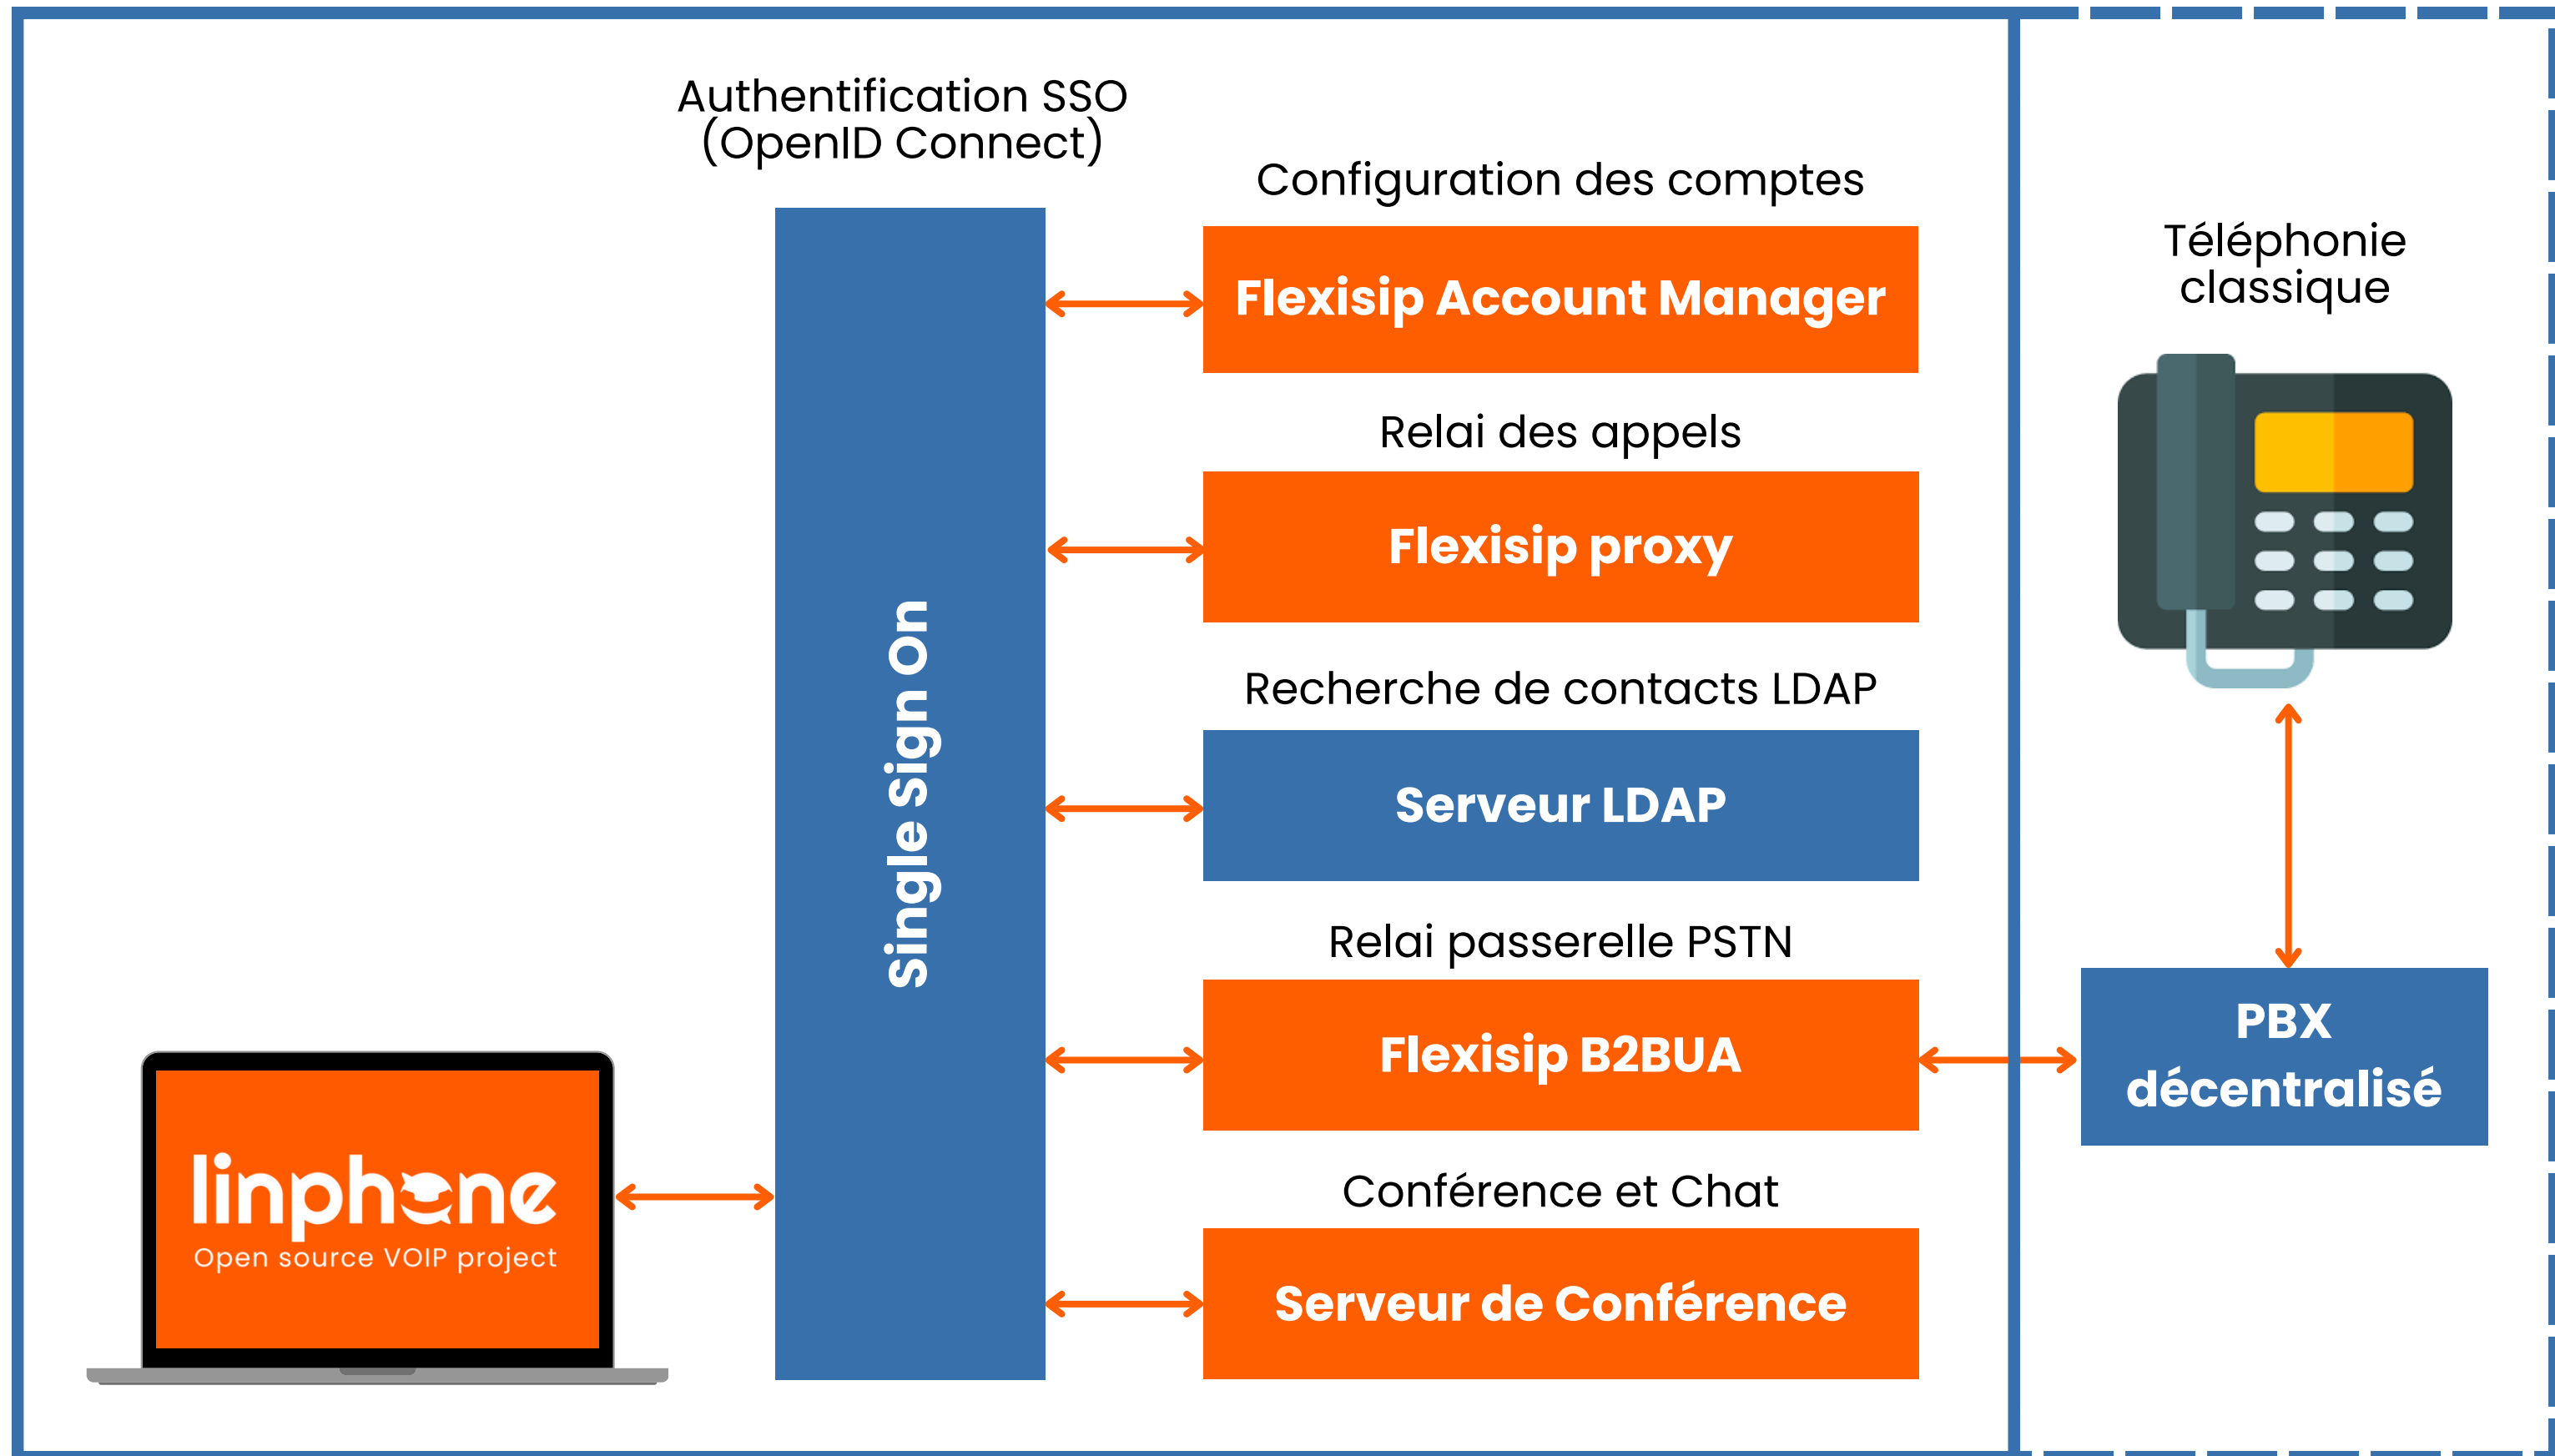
Authentification SSO
(OpenID Connect)

Single Sign On

Configuration des comptes

Flexisip Account Manager

Relai des appels

Flexisip proxy

Recherche de contacts LDAP

Serveur LDAP

Relai passerelle PSTN

Flexisip B2BUA

Conférence et Chat

Serveur de Conférence

linphone
Open source VOIP project

Téléphonie classique

PBX décentralisé